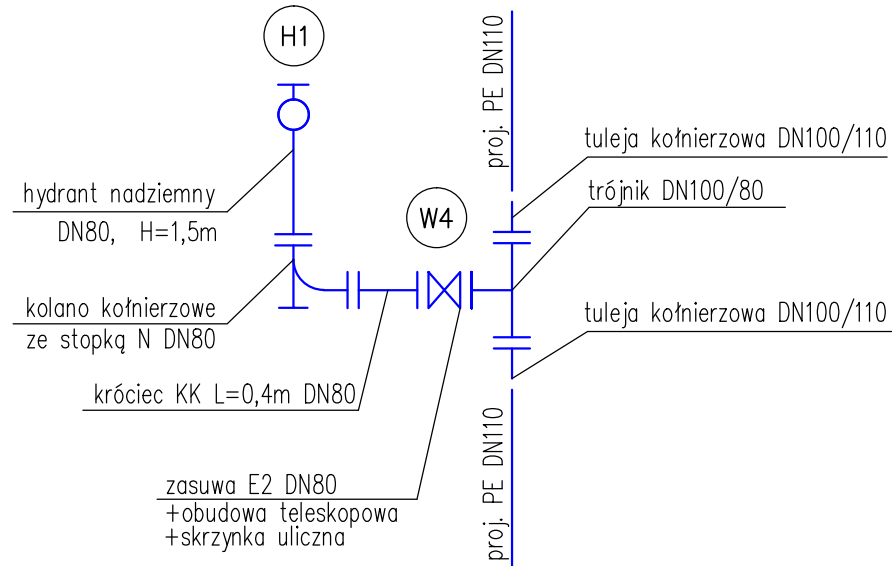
H1

proj. PE DN110

tuleja kołnierzowa DN100/110

trójnik DN100/80

hydrant nadziemny
DN80, H=1,5m

W4

kolano kołnierzowe
ze stopką N DN80

tuleja kołnierzowa DN100/110

króciec KK L=0,4m DN80

zasuwa E2 DN80
+obudowa teleskopowa
+skrzynka uliczna

proj. PE DN110